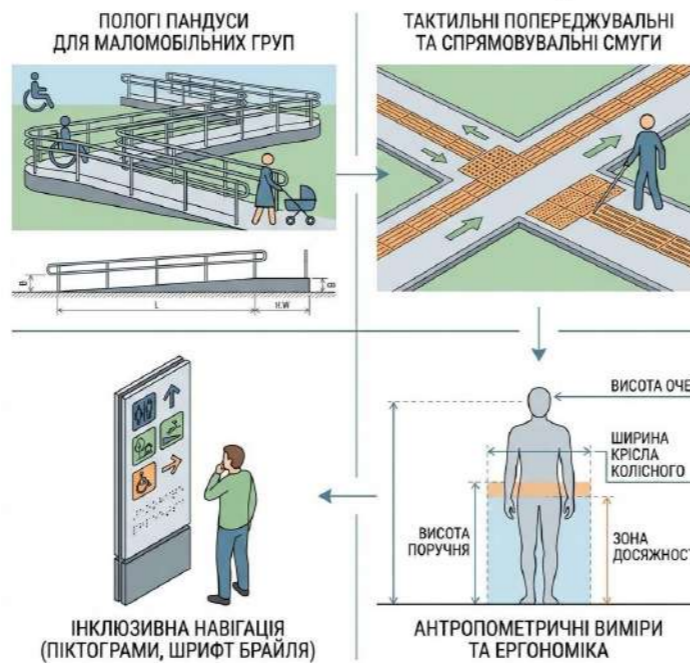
ПОЛОГІ ПАНДУСИ ДЛЯ МАЛОМОБІЛЬНИХ ГРУП

ТАКТИЛЬНІ ПОПЕРЕДЖУВАЛЬНІ ТА СПРЯМОВУВАЛЬНІ СМУГИ

H

L

H.W

ВИСОТА ОЧЕ

ШИРИНА КРІСЛА КОЛІСНОГО

ВИСОТА ПОРУЧНЯ

ЗОНА ДОСЯЖНОСТ

ІНКЛЮЗИВНА НАВІГАЦІЯ (ПІКТОГРАМИ, ШРИФТ БРАЙЛЯ)

АНТРОПОМЕТРИЧНІ ВИМІРИ ТА ЕРГОНОМІКА